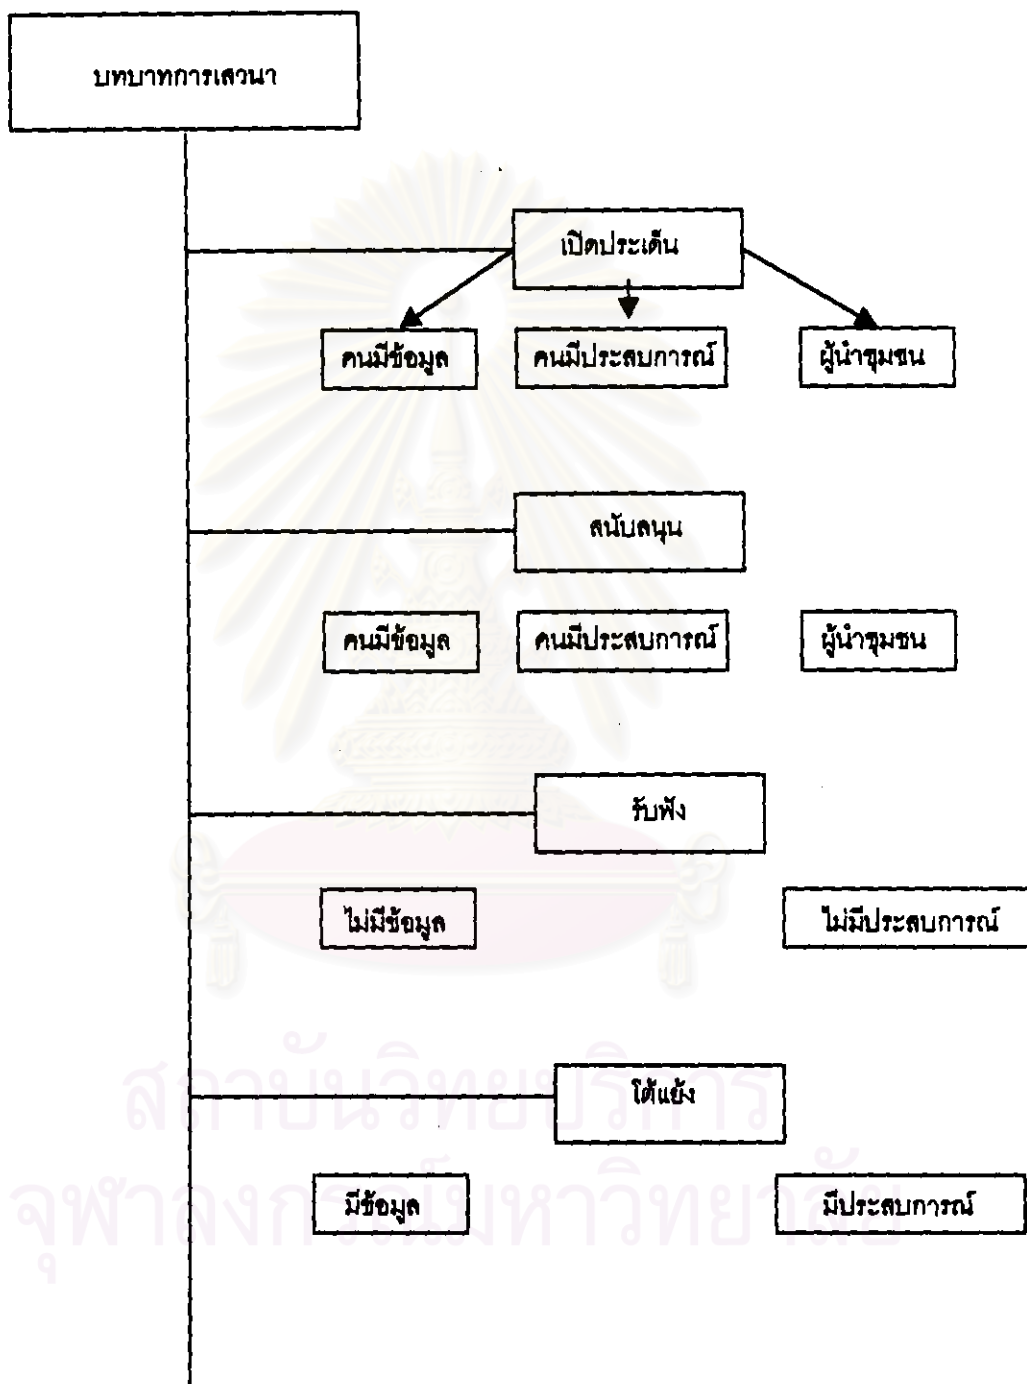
บทบาทการเสวนา

เปิดประเด็น

คนมีข้อมูล

คนมีประสบการณ์

ผู้นำชุมชน

สนับสนุน

คนมีข้อมูล

คนมีประสบการณ์

ผู้นำชุมชน

รับฟัง

ไม่มีข้อมูล

ไม่มีประสบการณ์

โต้แย้ง

มีข้อมูล

มีประสบการณ์

สถาบันวิทยบริการ
จุฬาลงกรณ์มหาวิทยาลัย